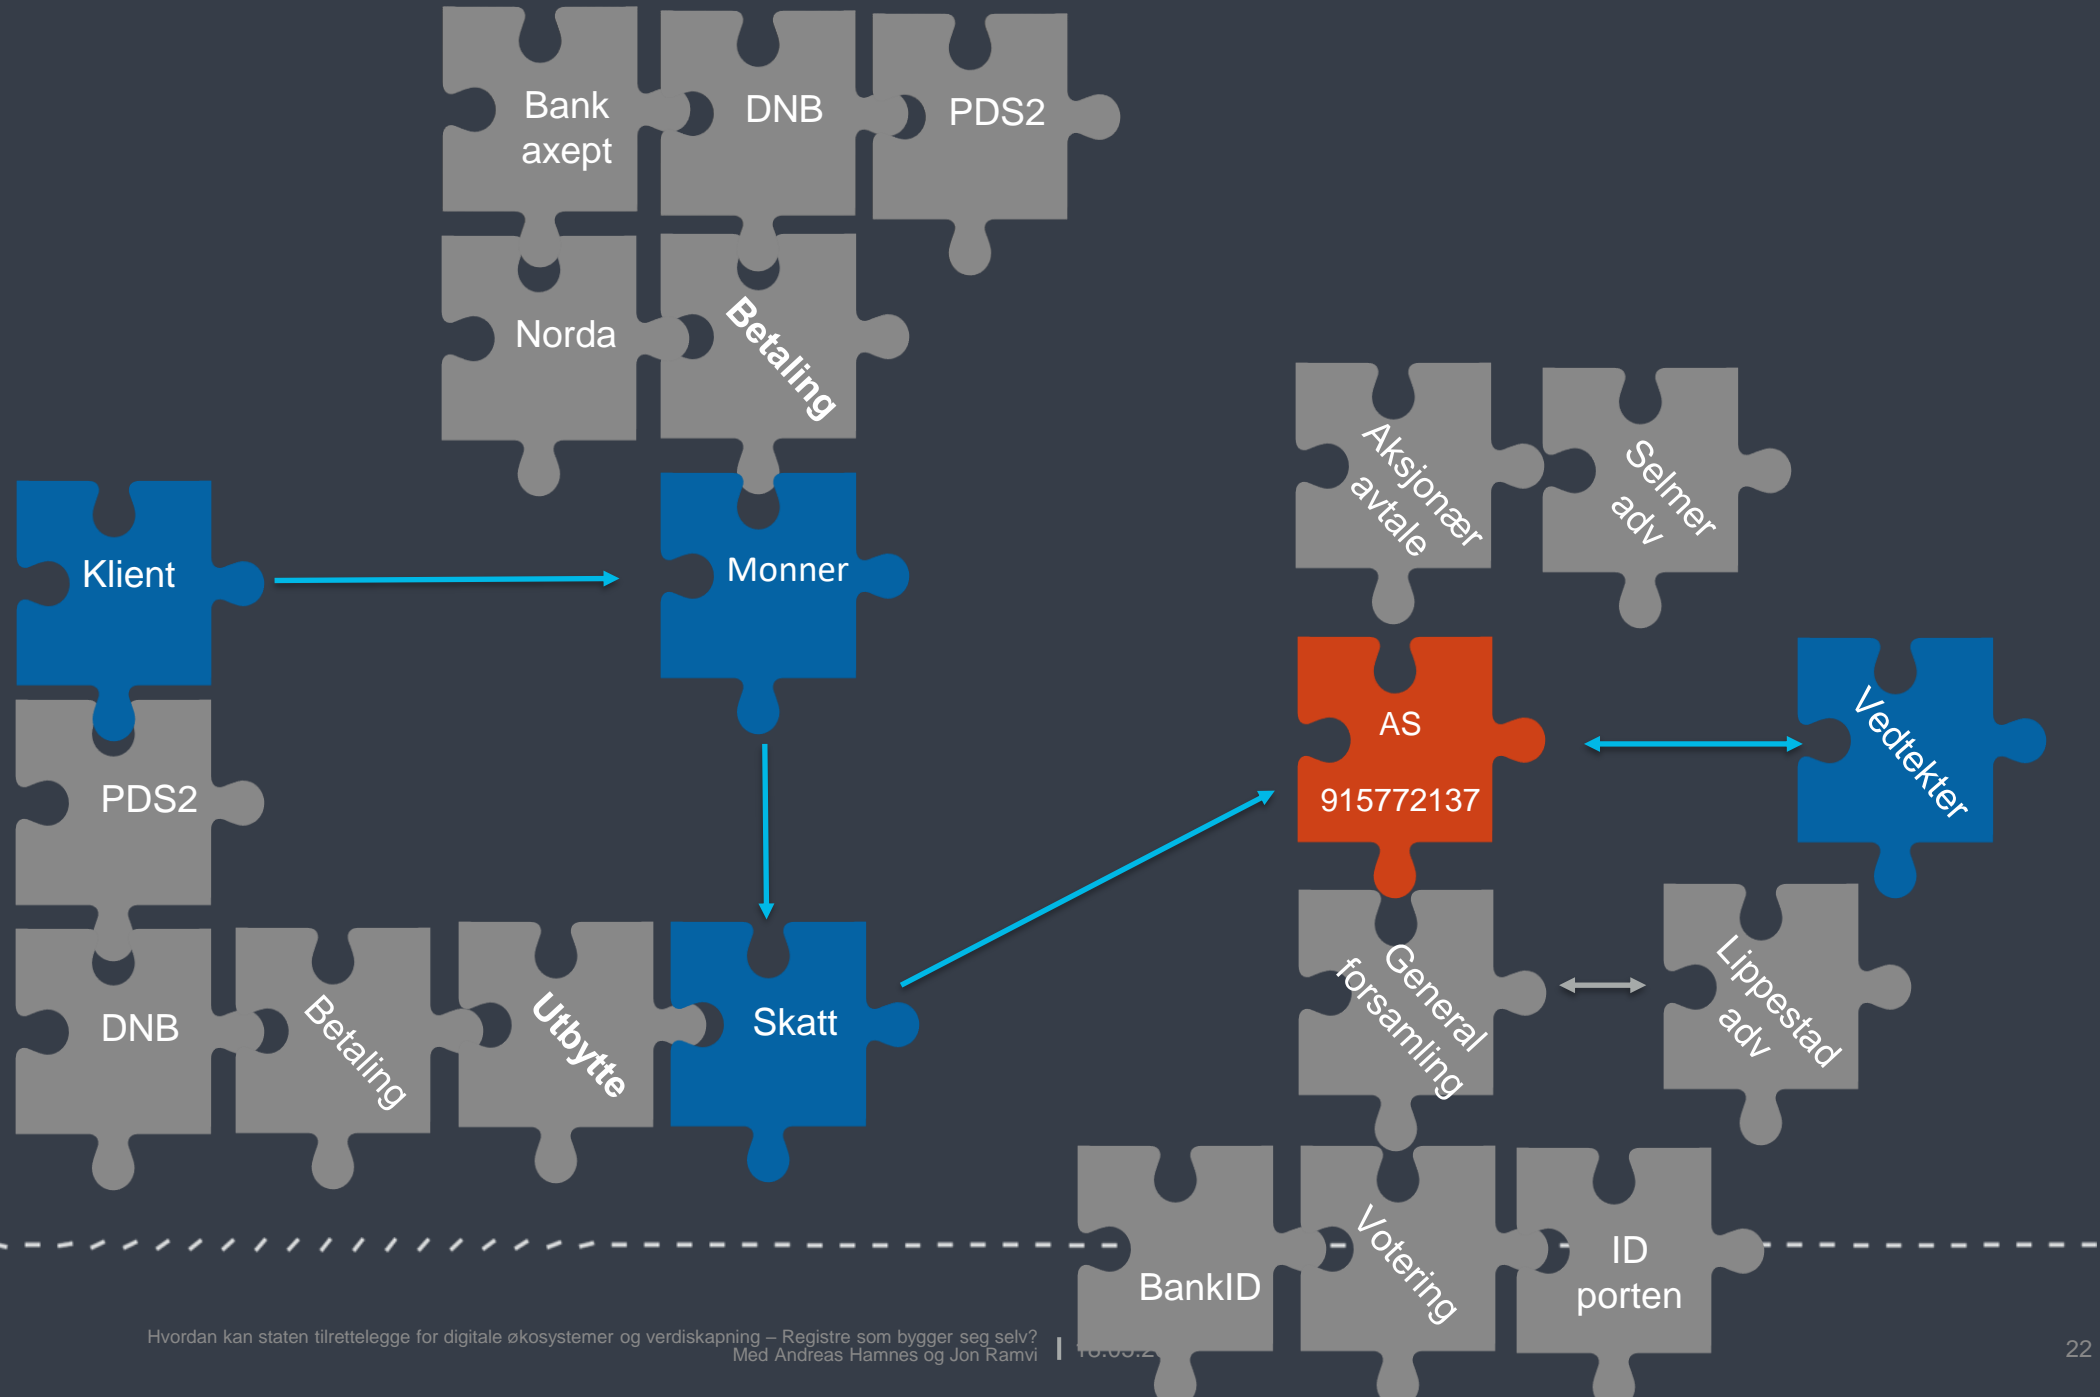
Bank axept

DNB

PDS2

Norda

Betaling

Aksjonær avtale

Selmer adv

Klient

Monner

AS

915772137

Vedtekter

PDS2

DNB

Betaling

Utbytte

Skatt

General forsamling

Lippestad adv

BankID

Votering

ID porten

Hvordan kan staten tilrettelegge for digitale økosystemer og verdiskapning – Registre som bygger seg selv? Med Andreas Hamnes og Jon Ramvi | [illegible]

22